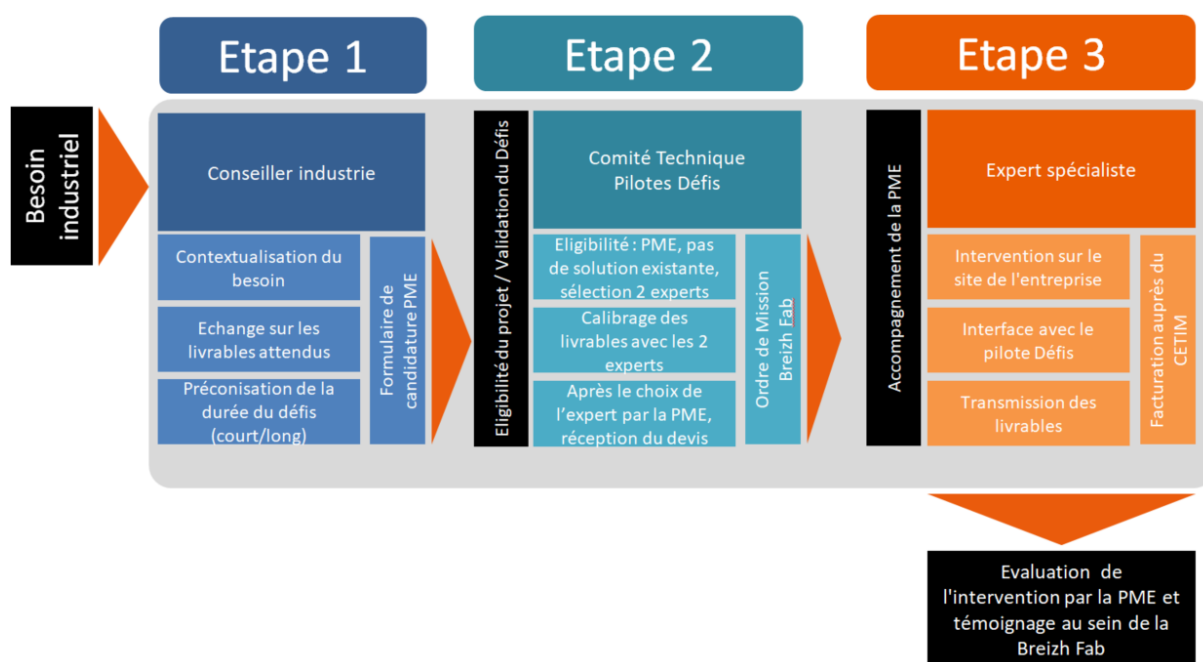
Besoin industriel

Etape 1

Conseiller industrie

Contextualisation du besoin

Echange sur les livrables attendus

Préconisation de la durée du défis (court/long)

Formulaire de candidature PME

Etape 2

Eligibilité du projet / Validation du Défis

Comité Technique Pilotes Défis

Eligibilité : PME, pas de solution existante, sélection 2 experts

Calibrage des livrables avec les 2 experts

Après le choix de l'expert par la PME, réception du devis

Ordre de Mission Breizh Fab

Etape 3

Accompagnement de la PME

Expert spécialiste

Intervention sur le site de l'entreprise

Interface avec le pilote Défis

Transmission des livrables

Facturation auprès du CETIM

Evaluation de l'intervention par la PME et témoignage au sein de la Breizh Fab